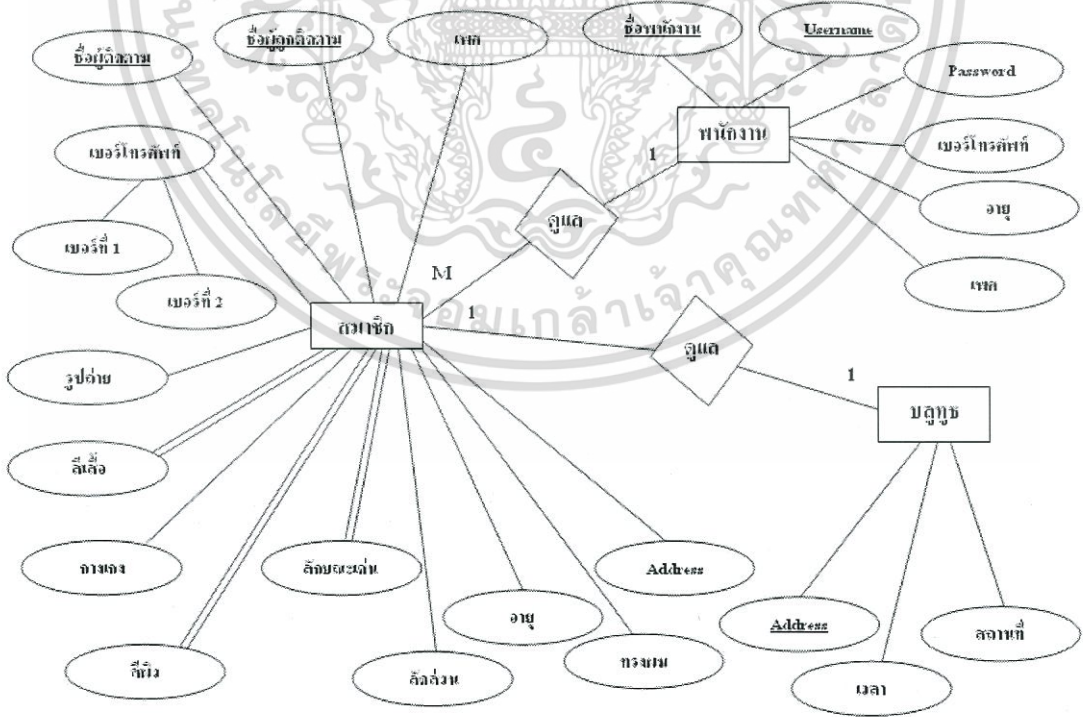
ชื่อผู้ติดตาม

ชื่อผู้ดูแลสถาน

เพศ

ชื่อพนักงาน

Username

Password

พนักงาน

เบอร์โทรศัพท์

เบอร์โทรศัพท์

อายุ

เพศ

เบอร์ที่ 1

เบอร์ที่ 2

1

ดูแล

M

1

สมาชิก

ดูแล

1

รูปถ่าย

บลูทูธ

สีเสื้อ

กางเกง

ลักษณะเด่น

Address

อายุ

Address

สถานที่

สีผิว

ทรงผม

สัดส่วน

เวลา